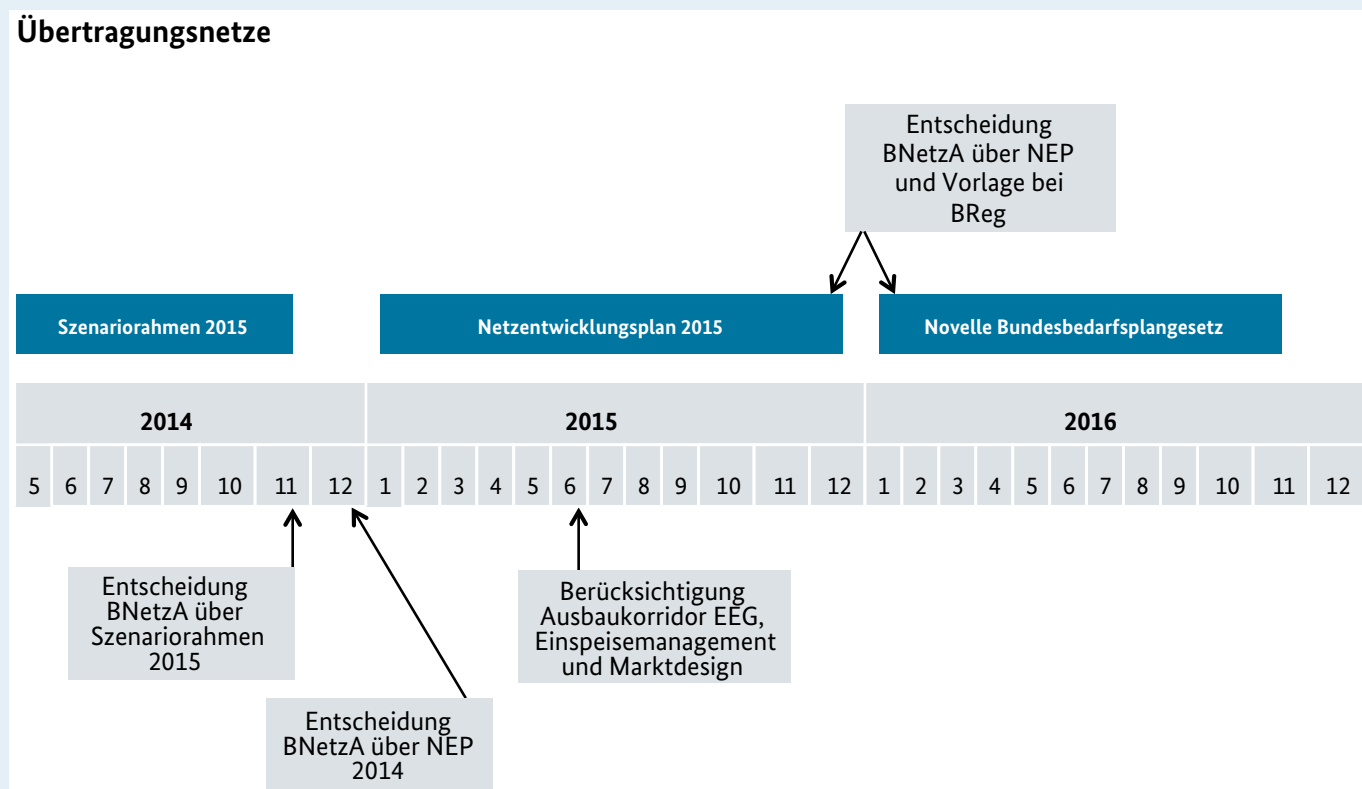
Übertragungsnetze

Entscheidung BNetzA über NEP und Vorlage bei BReg

Szenariorahmen 2015

Netzentwicklungsplan 2015

Novelle Bundesbedarfsplangesetz

| 2014 | | | | | | | | 2015 | | | | | | | | | | | | 2016 | | | | | | | | | | | |
|---|---|---|---|---|---|---|---|---|---|---|---|---|---|---|---|---|---|---|---|---|---|---|---|---|---|---|---|---|---|---|---|
| 5 | 6 | 7 | 8 | 9 | 10 | 11 | 12 | 1 | 2 | 3 | 4 | 5 | 6 | 7 | 8 | 9 | 10 | 11 | 12 | 1 | 2 | 3 | 4 | 5 | 6 | 7 | 8 | 9 | 10 | 11 | 12 |

Entscheidung BNetzA über Szenariorahmen 2015

Berücksichtigung Ausbaukorridor EEG, Einspeisemanagement und Marktdesign

Entscheidung BNetzA über NEP 2014